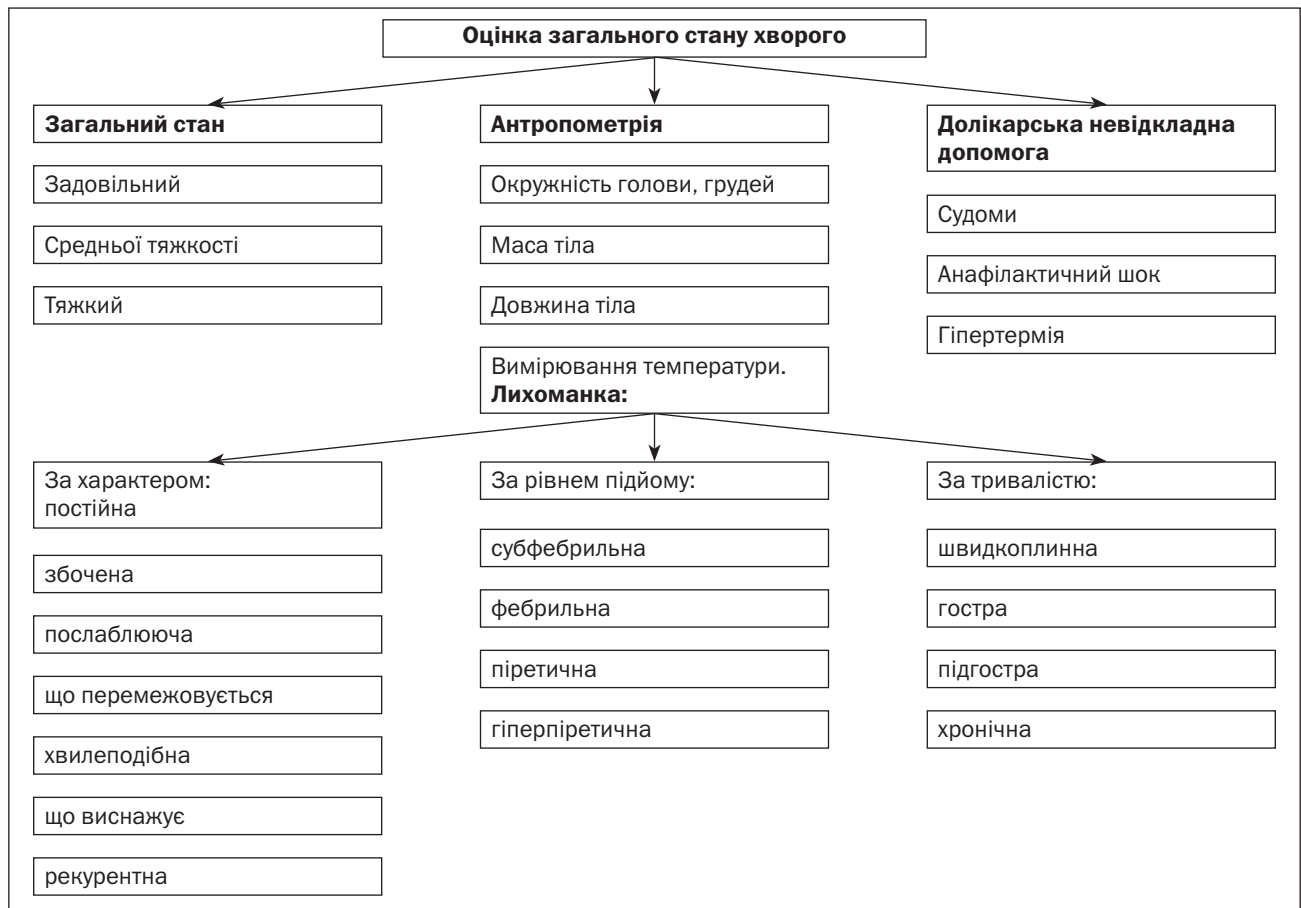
Оцінка загального стану хворого

Загальний стан

Задовільний

Средньої тяжкості

Тяжкий

Антропометрія

Окружність голови, грудей

Маса тіла

Довжина тіла

Вимірювання температури. Лихоманка:

Долікарська невідкладна допомога

Судоми

Анафілактичний шок

Гіпертермія

За характером: постійна

збочена

послаблююча

що перемежовується

хвилеподібна

що виснажує

рекурентна

За рівнем підйому:

субфебрильна

фебрильна

піретична

гіперпіретична

За тривалістю:

швидкоплинна

гостра

підгостра

хронічна